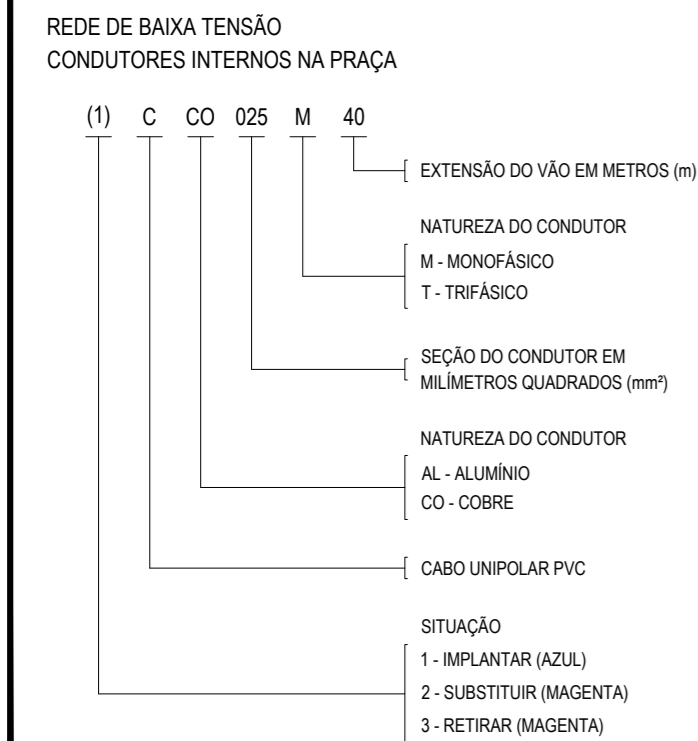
REDE DE BAIXA TENSÃO
CONDUTORES INTERNOS NA PRAÇA

(1) C CO 025 M 40

EXTENSÃO DO VÃO EM METROS (m)

NATUREZA DO CONDUTOR
M - MONOFÁSICO
T - TRIFÁSICO

SEÇÃO DO CONDUTOR EM MILÍMETROS QUADRADOS (mm²)

NATUREZA DO CONDUTOR
AL - ALUMÍNIO
CO - COBRE

CABO UNIPOLAR PVC

SITUAÇÃO
1 - IMPLANTAR (AZUL)
2 - SUBSTITUIR (MAGENTA)
3 - RETIRAR (MAGENTA)